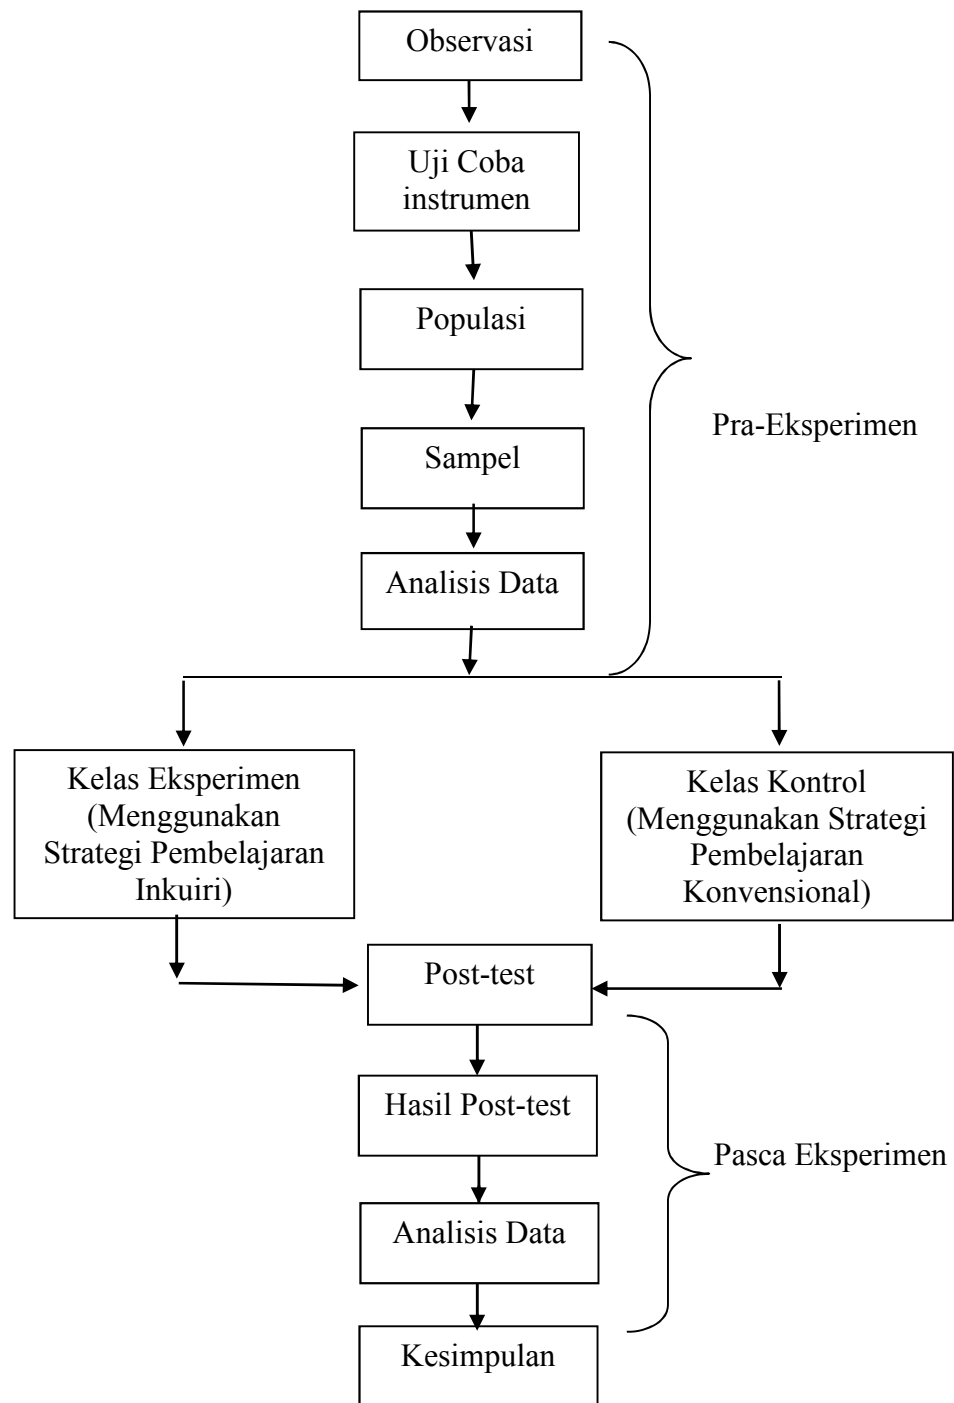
Observasi

Uji Coba instrumen

Populasi

Sampel

Analisis Data

Pra-Eksperimen

Kelas Eksperimen (Menggunakan Strategi Pembelajaran Inkuiri)

Kelas Kontrol (Menggunakan Strategi Pembelajaran Konvensional)

Post-test

Hasil Post-test

Analisis Data

Kesimpulan

Pasca Eksperimen